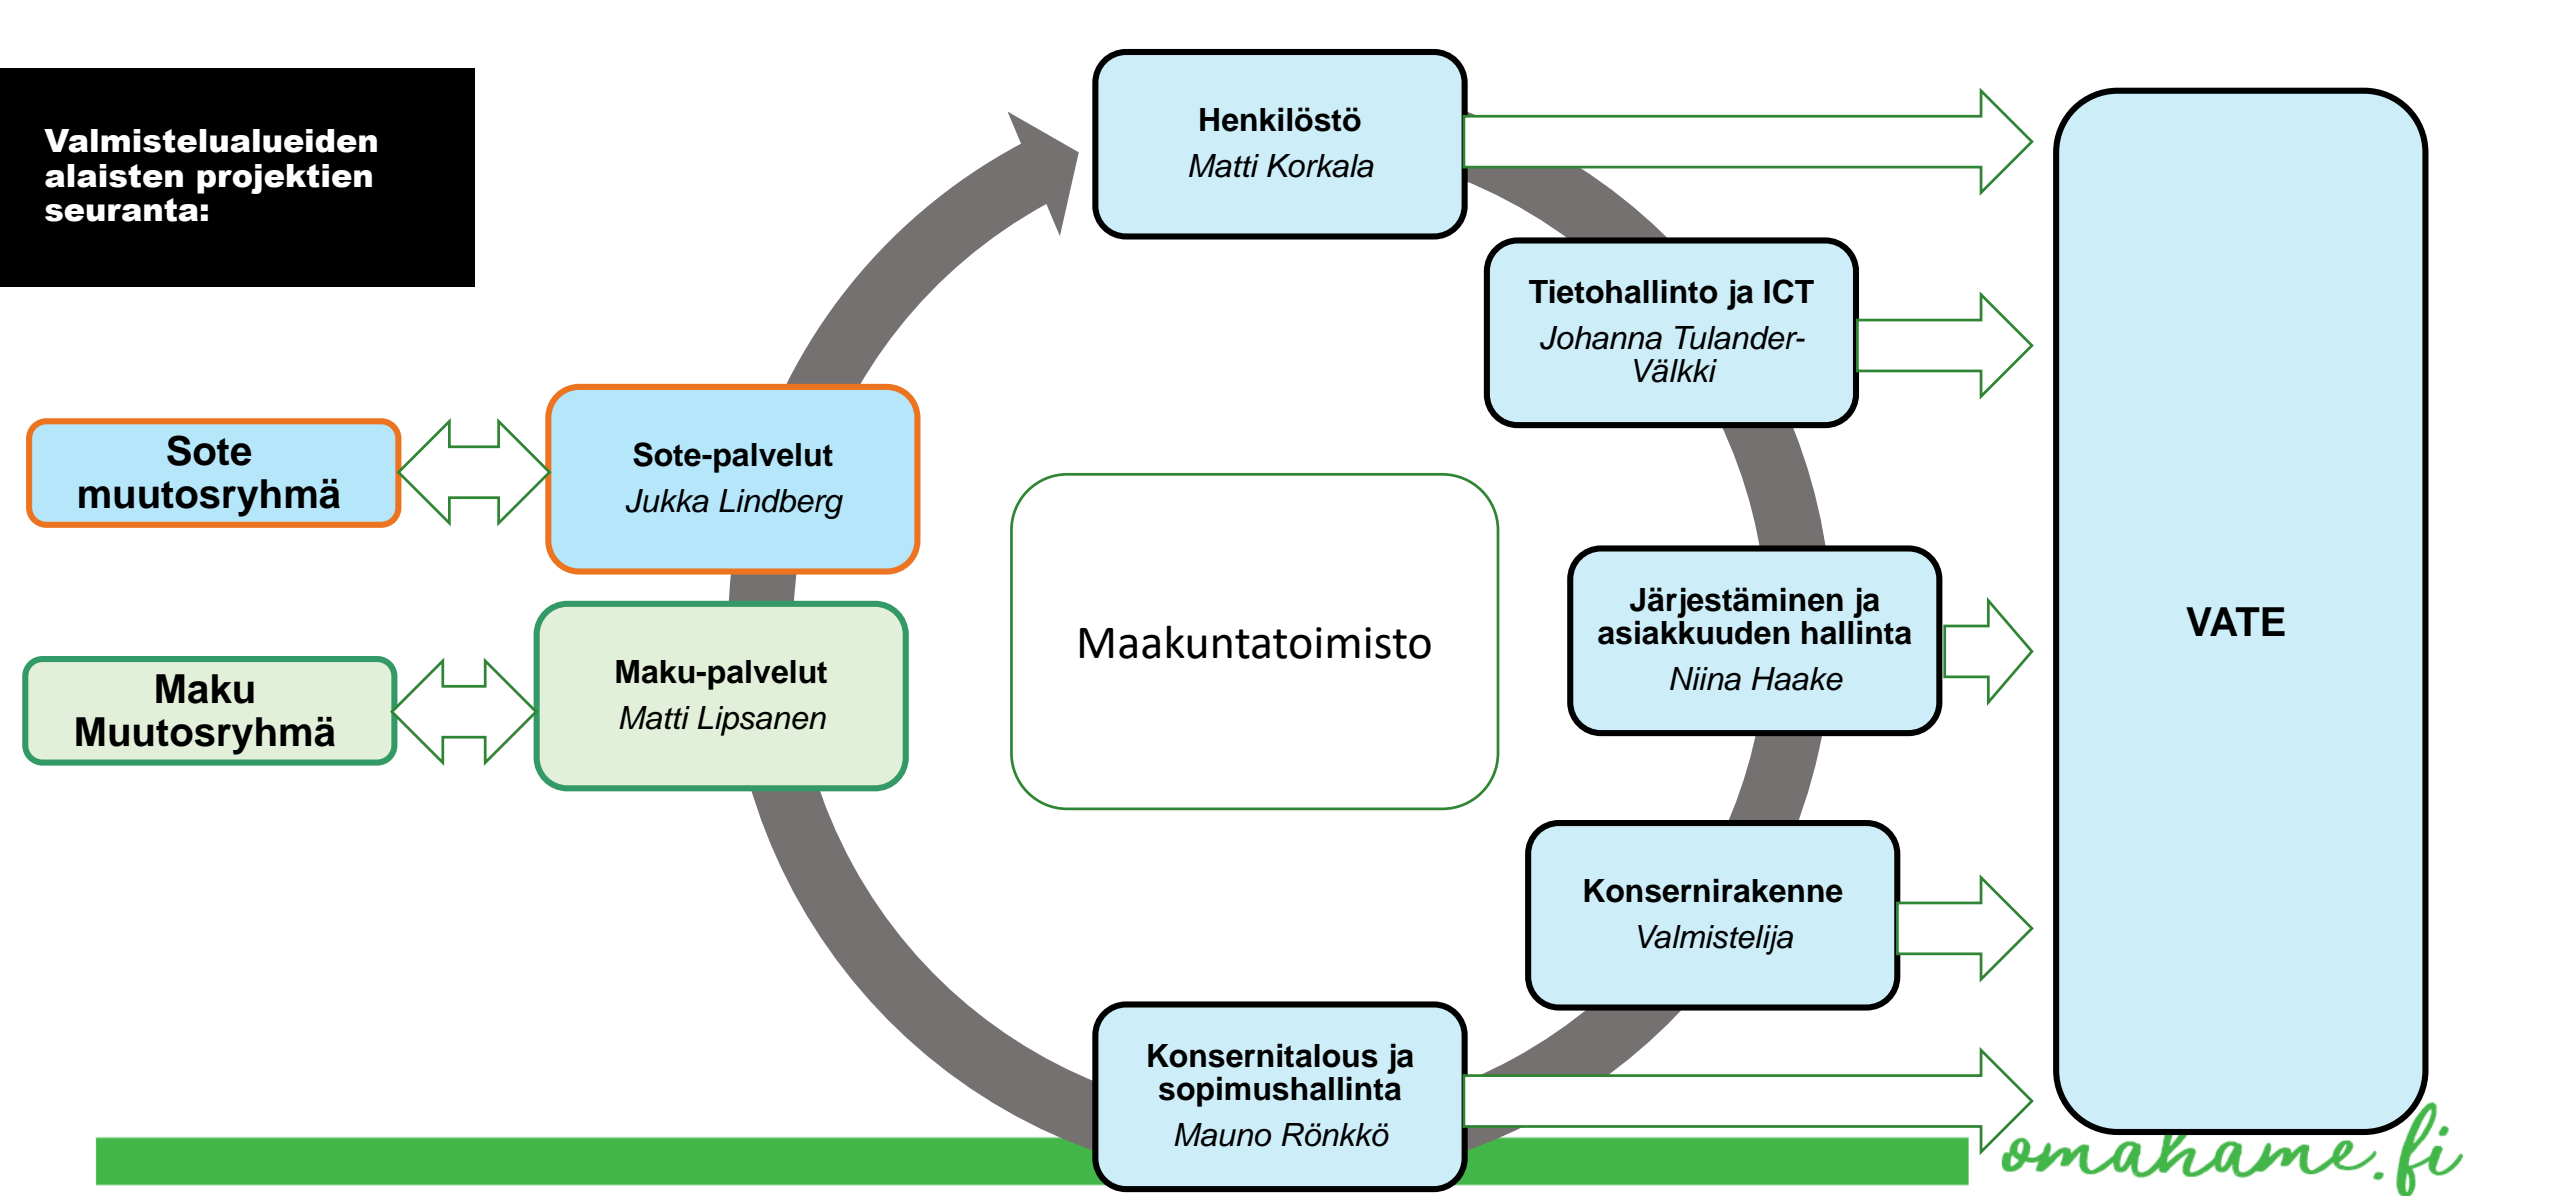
Valmistelualueiden alaisten projektien seuranta:

Henkilöstö
Matti Korkala

Tietohallinto ja ICT
Johanna Tulander-Välkki

Sote muutosryhmä

Sote-palvelut
Jukka Lindberg

Maku Muutosryhmä

Maku-palvelut
Matti Lipsanen

Maakuntatoimisto

Järjestäminen ja asiakkuuden hallinta
Niina Haake

VATE

Konsernirakenne
Valmistelija

Konsernitalous ja sopimushallinta
Mauno Rönkkö

omahame.fi